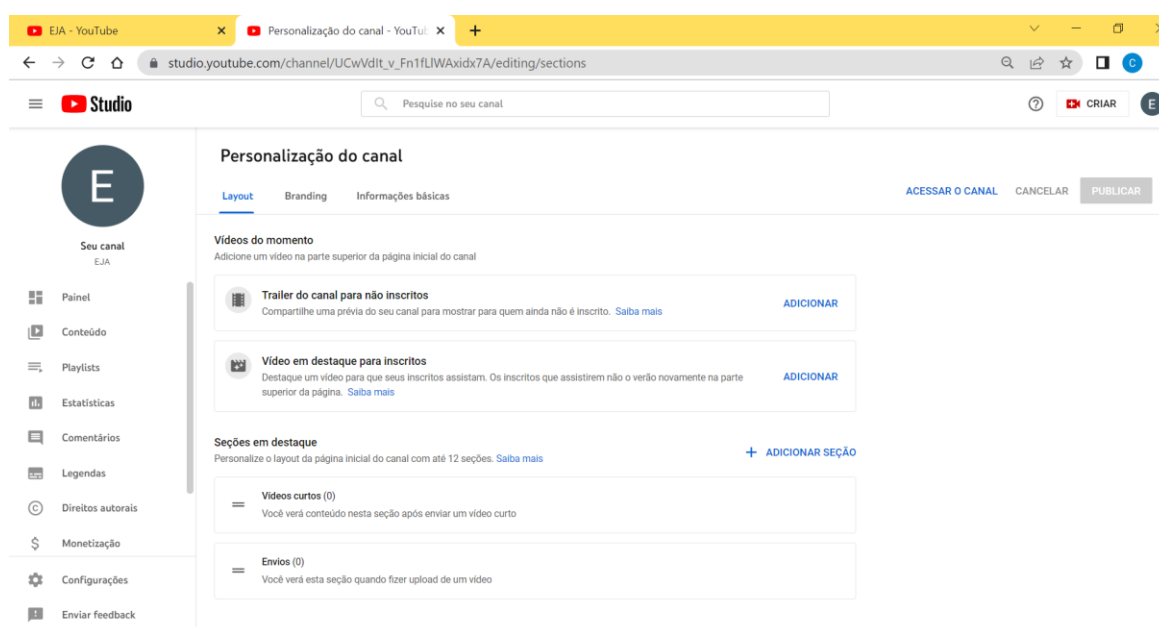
EJA - YouTube
Personalização do canal - YouTul

studio.youtube.com/channel/UCwVdlt_v_Fn1fLlWAxidx7A/editing/sections

Studio

Pesquise no seu canal

CRIAR

E

Seu canal
EJA

Painel
Conteúdo
Playlists
Estatísticas
Comentários
Legendas
Direitos autorais
Monetização
Configurações
Enviar feedback

Personalização do canal

Layout
Branding
Informações básicas

ACESSAR O CANAL
CANCELAR
PUBLICAR

Vídeos do momento
Adicione um vídeo na parte superior da página inicial do canal

Trailer do canal para não inscritos
Compartilhe uma prévia do seu canal para mostrar para quem ainda não é inscrito. Saiba mais
ADICIONAR

Vídeo em destaque para inscritos
Destaque um vídeo para que seus inscritos assistam. Os inscritos que assistirem não o verão novamente na parte superior da página. Saiba mais
ADICIONAR

Seções em destaque
Personalize o layout da página inicial do canal com até 12 seções. Saiba mais
ADICIONAR SEÇÃO

Vídeos curtos (0)
Você verá conteúdo nesta seção após enviar um vídeo curto

Envios (0)
Você verá esta seção quando fizer upload de um vídeo